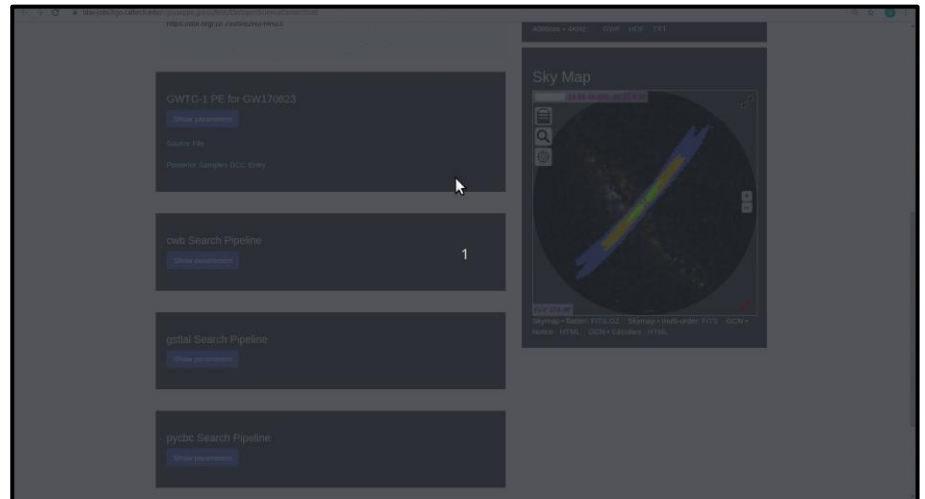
https://doi.org/10.7935/82H3-HH23

GWTC-1 PE for GW170823

Show parameters

Source File

Posterior Samples DCC Entry

cwb Search Pipeline

Show parameters

1

gstlal Search Pipeline

Show parameters

pycbc Search Pipeline

Show parameters

400Hz • 4KHz GWF HDF TXT

Sky Map

Skymap • flatten: FITS.GZ Skymap • multi-order: FITS GCN • Notice: HTML GCN • Circulars: HTML